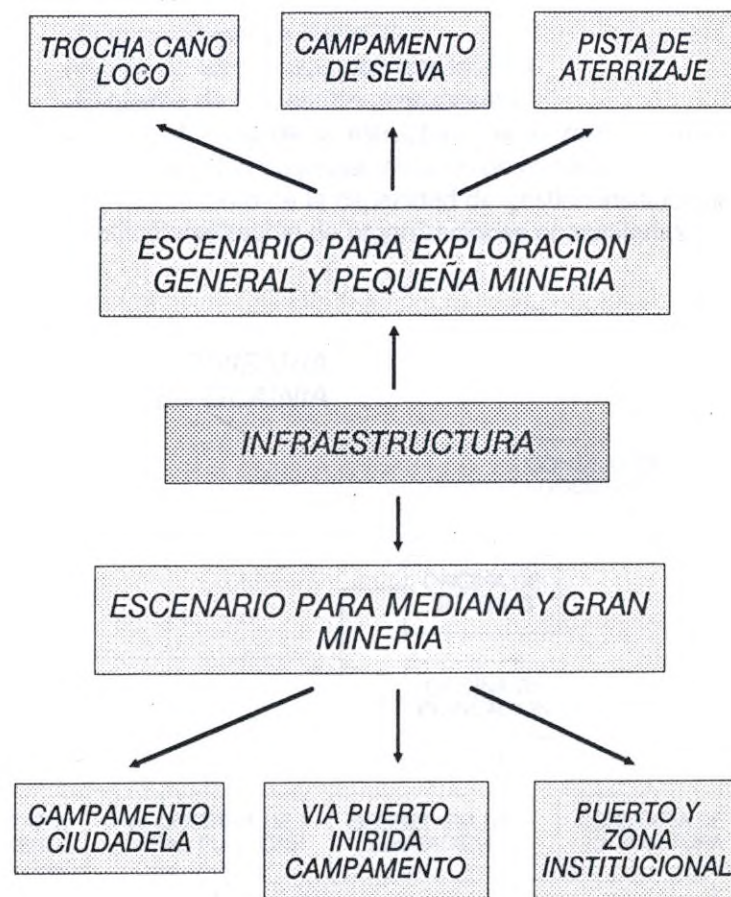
TROCHA CAÑO LOCO

CAMPAMENTO DE SELVA

PISTA DE ATERRIZAJE

ESCENARIO PARA EXPLORACION GENERAL Y PEQUEÑA MINERIA

INFRAESTRUCTURA

ESCENARIO PARA MEDIANA Y GRAN MINERIA

CAMPAMENTO CIUDADELA

VIA PUERTO INIRIDA CAMPAMENTO

PUERTO Y ZONA INSTITUCIONAL